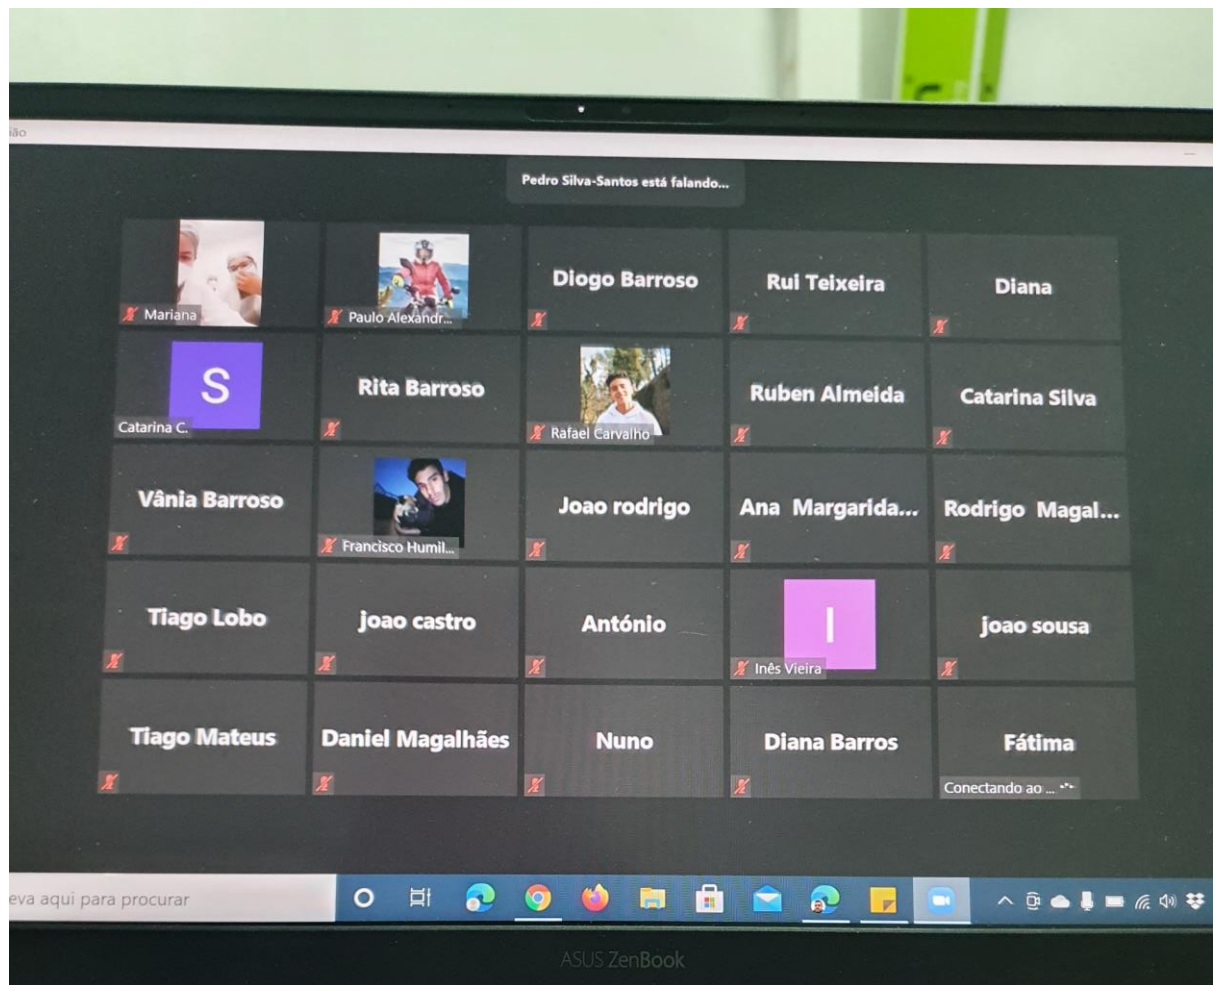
ião

Pedro Silva-Santos está falando...

Mariana

Paulo Alexandr...

Diogo Barroso

Rui Teixeira

Diana

S

Catarina C.

Rita Barroso

Rafael Carvalho

Ruben Almeida

Catarina Silva

Vânia Barroso

Francisco Humil...

Joao rodrigo

Ana Margarida...

Rodrigo Magal...

Tiago Lobo

joao castro

António

I

Inês Vieira

joao sousa

Tiago Mateus

Daniel Magalhães

Nuno

Diana Barros

Fátima

Conectando ao ...

eva aqui para procurar

ASUS ZenBook